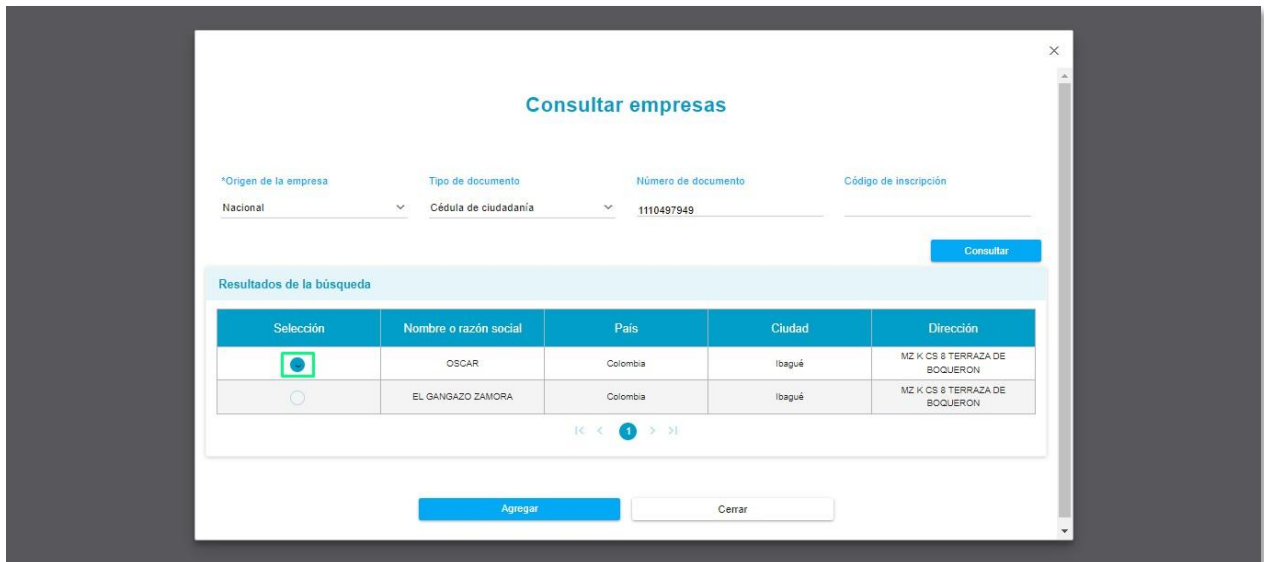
×

Consultar empresas

*Origen de la empresa
Nacional

Tipo de documento
Cédula de ciudadanía

Número de documento
1110497949

Código de inscripción

Consultar

Resultados de la búsqueda

| Selección | Nombre o razón social | País | Ciudad | Dirección |
|---|---|---|---|---|
| | OSCAR | Colombia | Ibagué | MZ K CS 8 TERRAZA DE BOQUERON |
| | EL GANGAZO ZAMORA | Colombia | Ibagué | MZ K CS 8 TERRAZA DE BOQUERON |

1

Agregar

Cerrar